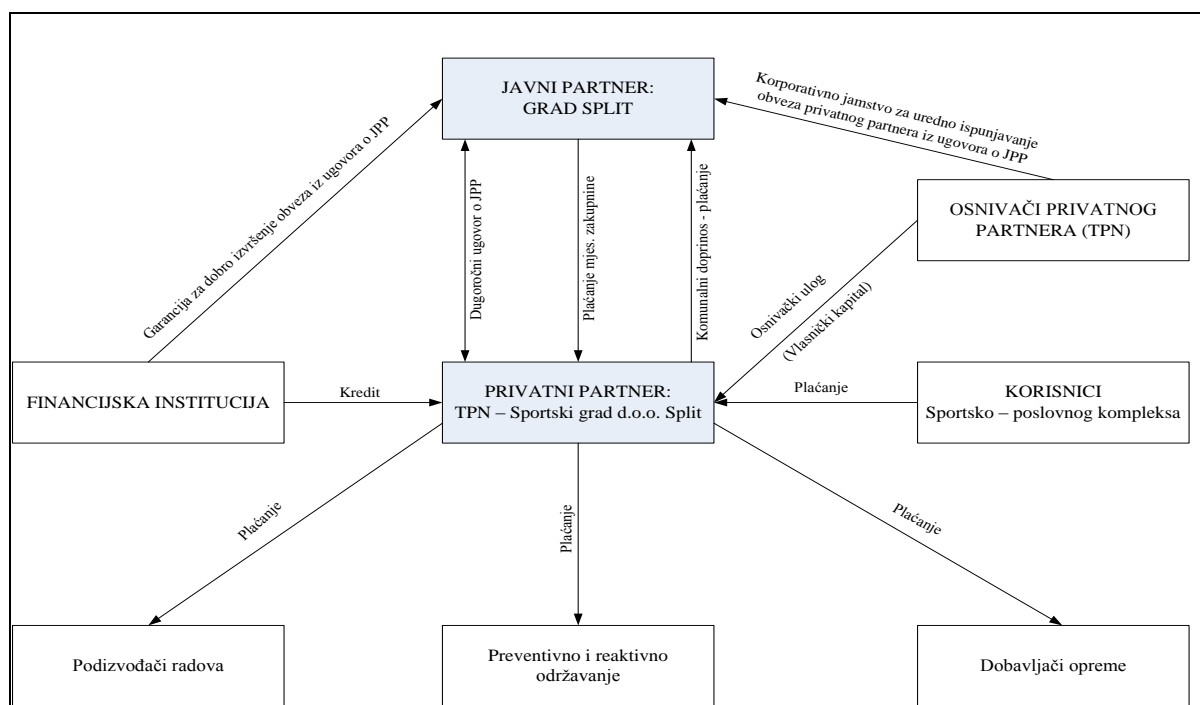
JAVNI PARTNER:
GRAD SPLIT

Garancija za dobro izvršenje obveza iz ugovora o JPP

Korporativno jamstvo za uredno ispunjavanje obveza privatnog partnera iz ugovora o JPP

Dugoročni ugovor o JPP

Plaćanje mjes. zakupnine

Komunalni doprinos - plaćanje

OSNIVAČI PRIVATNOG PARTNERA (TPN)

Osnivački ulog (Vlasnički kapital)

FINANCIJSKA INSTITUCIJA

Kredit

PRIVATNI PARTNER:
TPN – Sportski grad d.o.o. Split

Plaćanje

KORISNICI
Sportsko – poslovnog kompleksa

Plaćanje

Plaćanje

Plaćanje

Podizvođači radova

Preventivno i reaktivno održavanje

Dobavljači opreme